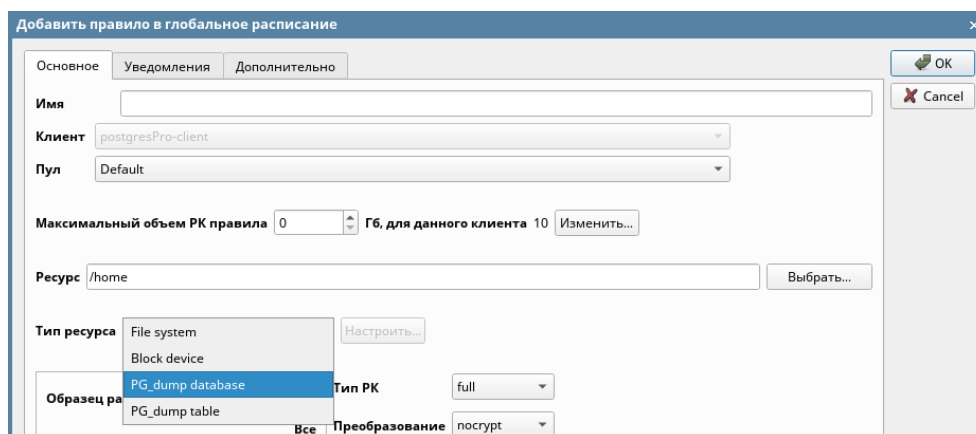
Добавить правило в глобальное расписание

Основное | Уведомления | Дополнительно

OK
Cancel

Имя

Клиент postgresPro-client

Пул Default

Максимальный объем РК правила 0 Гб, для данного клиента 10 Изменить...

Ресурс /home Выбрать...

Тип ресурса File system Настроить...
Block device
PG_dump database
PG_dump table

Образец ра

Все

Тип РК full

Преобразование nocrypt